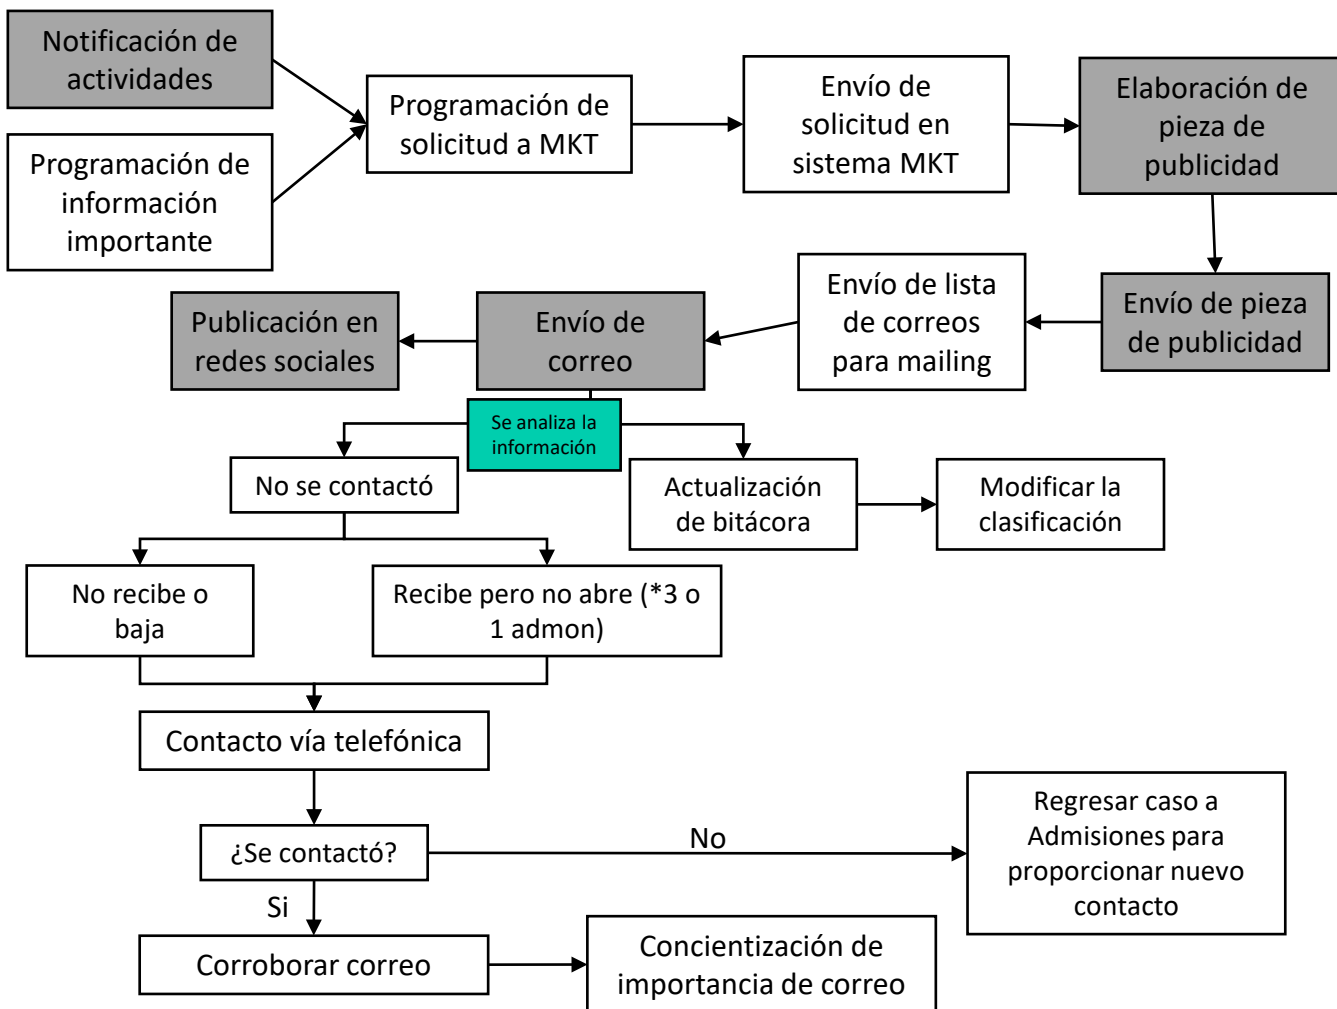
Notificación de actividades

Programación de información importante

Programación de solicitud a MKT

Envío de solicitud en sistema MKT

Elaboración de pieza de publicidad

Envío de pieza de publicidad

Envío de lista de correos para mailing

Envío de correo

Publicación en redes sociales

Se analiza la información

No se contactó

Actualización de bitácora

Modificar la clasificación

No recibe o baja

Recibe pero no abre (*3 o 1 admon)

Contacto vía telefónica

¿Se contactó?

No

Regresar caso a Admisiones para proporcionar nuevo contacto

Si

Corroborar correo

Concientización de importancia de correo